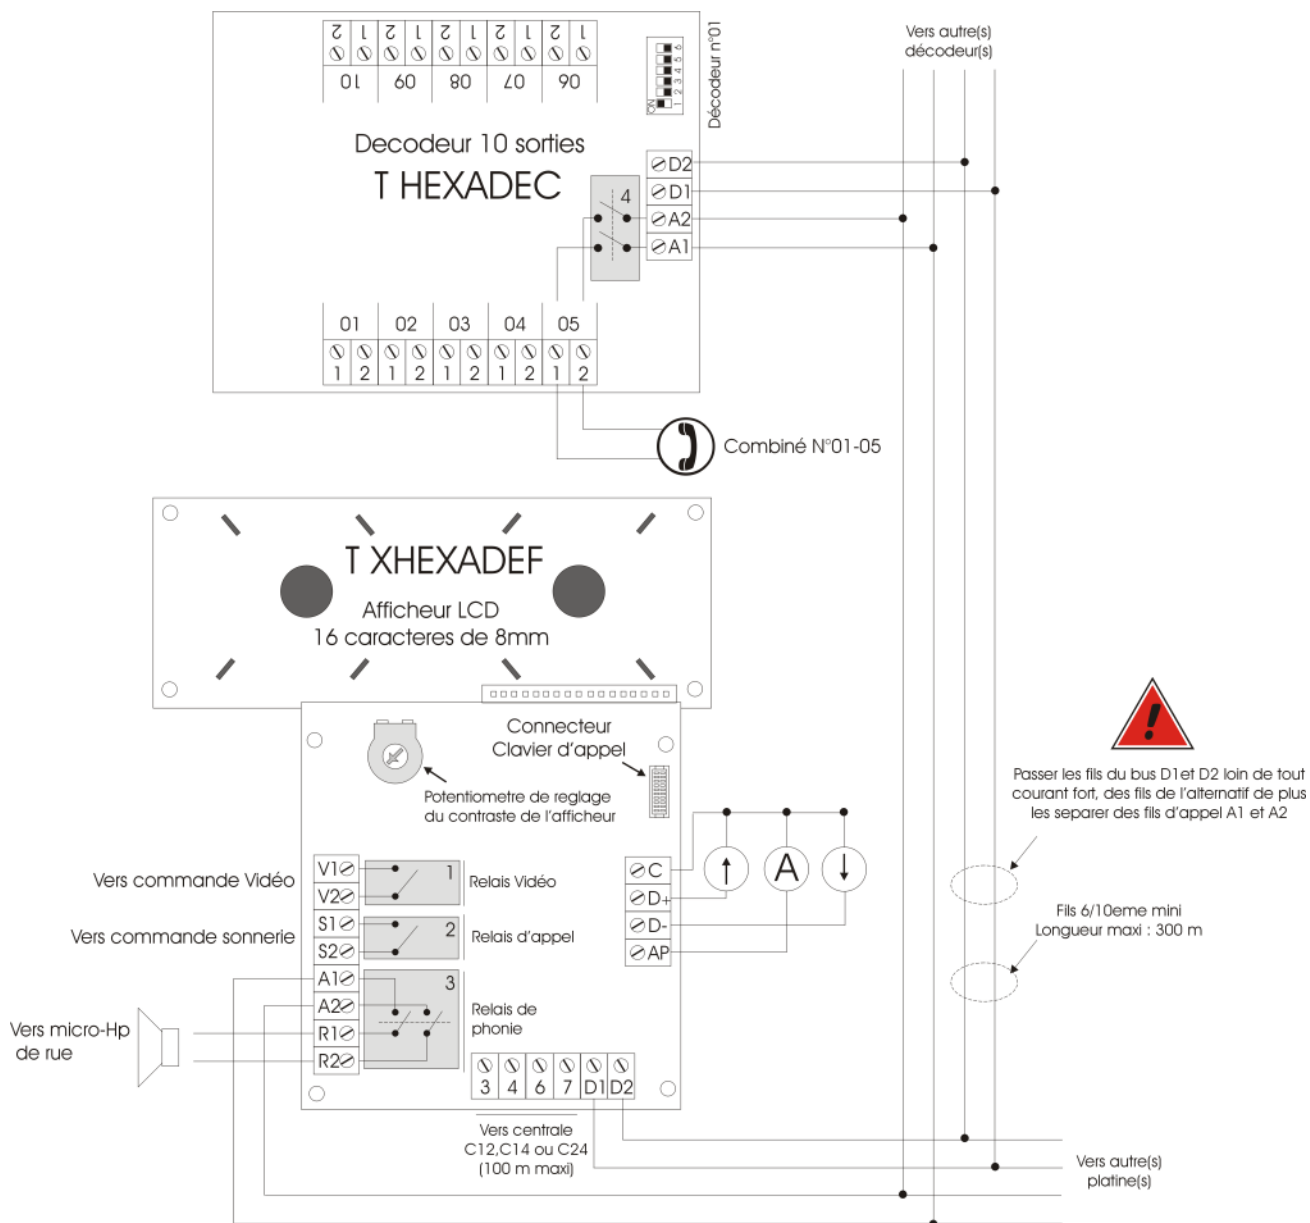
2 1 2 1 2 1 2 1 2 1
10 09 08 07 06

ON 1 2 3 4 5 6

Décodeur n°01

Vers autre(s) décodeur(s)

Decodeur 10 sorties
T HEXADEC

4

D2
D1
A2
A1

01 02 03 04 05
1 2 1 2 1 2 1 2 1 2

Combiné N°01-05

T XHEXADEF
Afficheur LCD
16 caracteres de 8mm

Connecteur
Clavier d'appel

Potentiometre de reglage
du contraste de l'afficheur

Passer les fils du bus D1et D2 loin de tout courant fort, des fils de l'alternatif de plus les separer des fils d'appel A1 et A2

Vers commande Vidéo
V1
V2
1
Relais Vidéo

Vers commande sonnerie
S1
S2
2
Relais d'appel

A1
A2
R1
R2
3
Relais de phonie

Vers micro-Hp de rue

C
D+
D-
AP

A

Fils 6/10eme mini
Longueur maxi : 300 m

3 4 6 7 D1 D2

Vers centrale
C12,C14 ou C24
(100 m maxi)

Vers autre(s) platine(s)